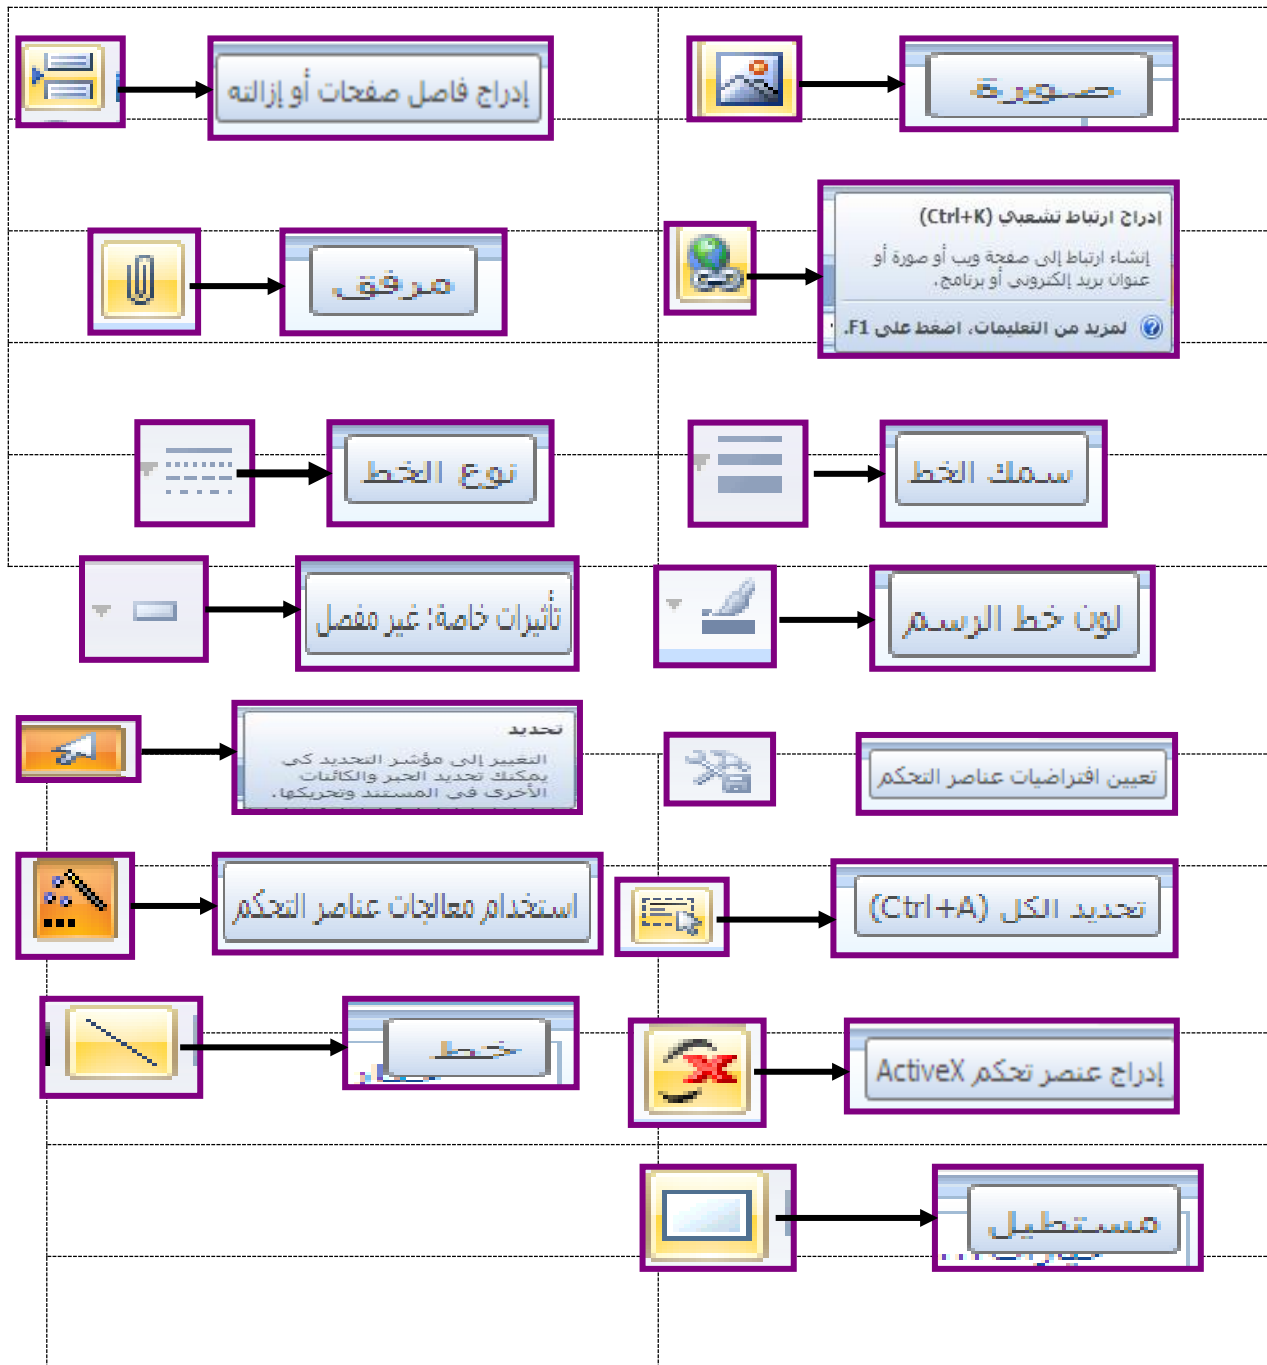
صورة

إدراج فاصل صفحات أو إزالته

إدراج ارتباط تشعبي (Ctrl+K)
إنشاء ارتباط إلى صفحة ويب أو صورة أو عنوان بريد إلكتروني أو برنامج.
لمزيد من التعليمات، اضغط على F1.

مرفق

سمك الخط

نوع الخط

لون خط الرسم

تأثيرات خاصة: غير مفصل

تعيين افتراضيات عناصر التحكم

تحديد
التغيير إلى مؤشر التحديد كي يمكنك تحديد الحبر والكائنات الأخرى في المستند وتحريكها.

تحديد الكل (Ctrl+A)

استخدام معالجات عناصر التحكم

إدراج عنصر تحكم ActiveX

خط

مستطيل